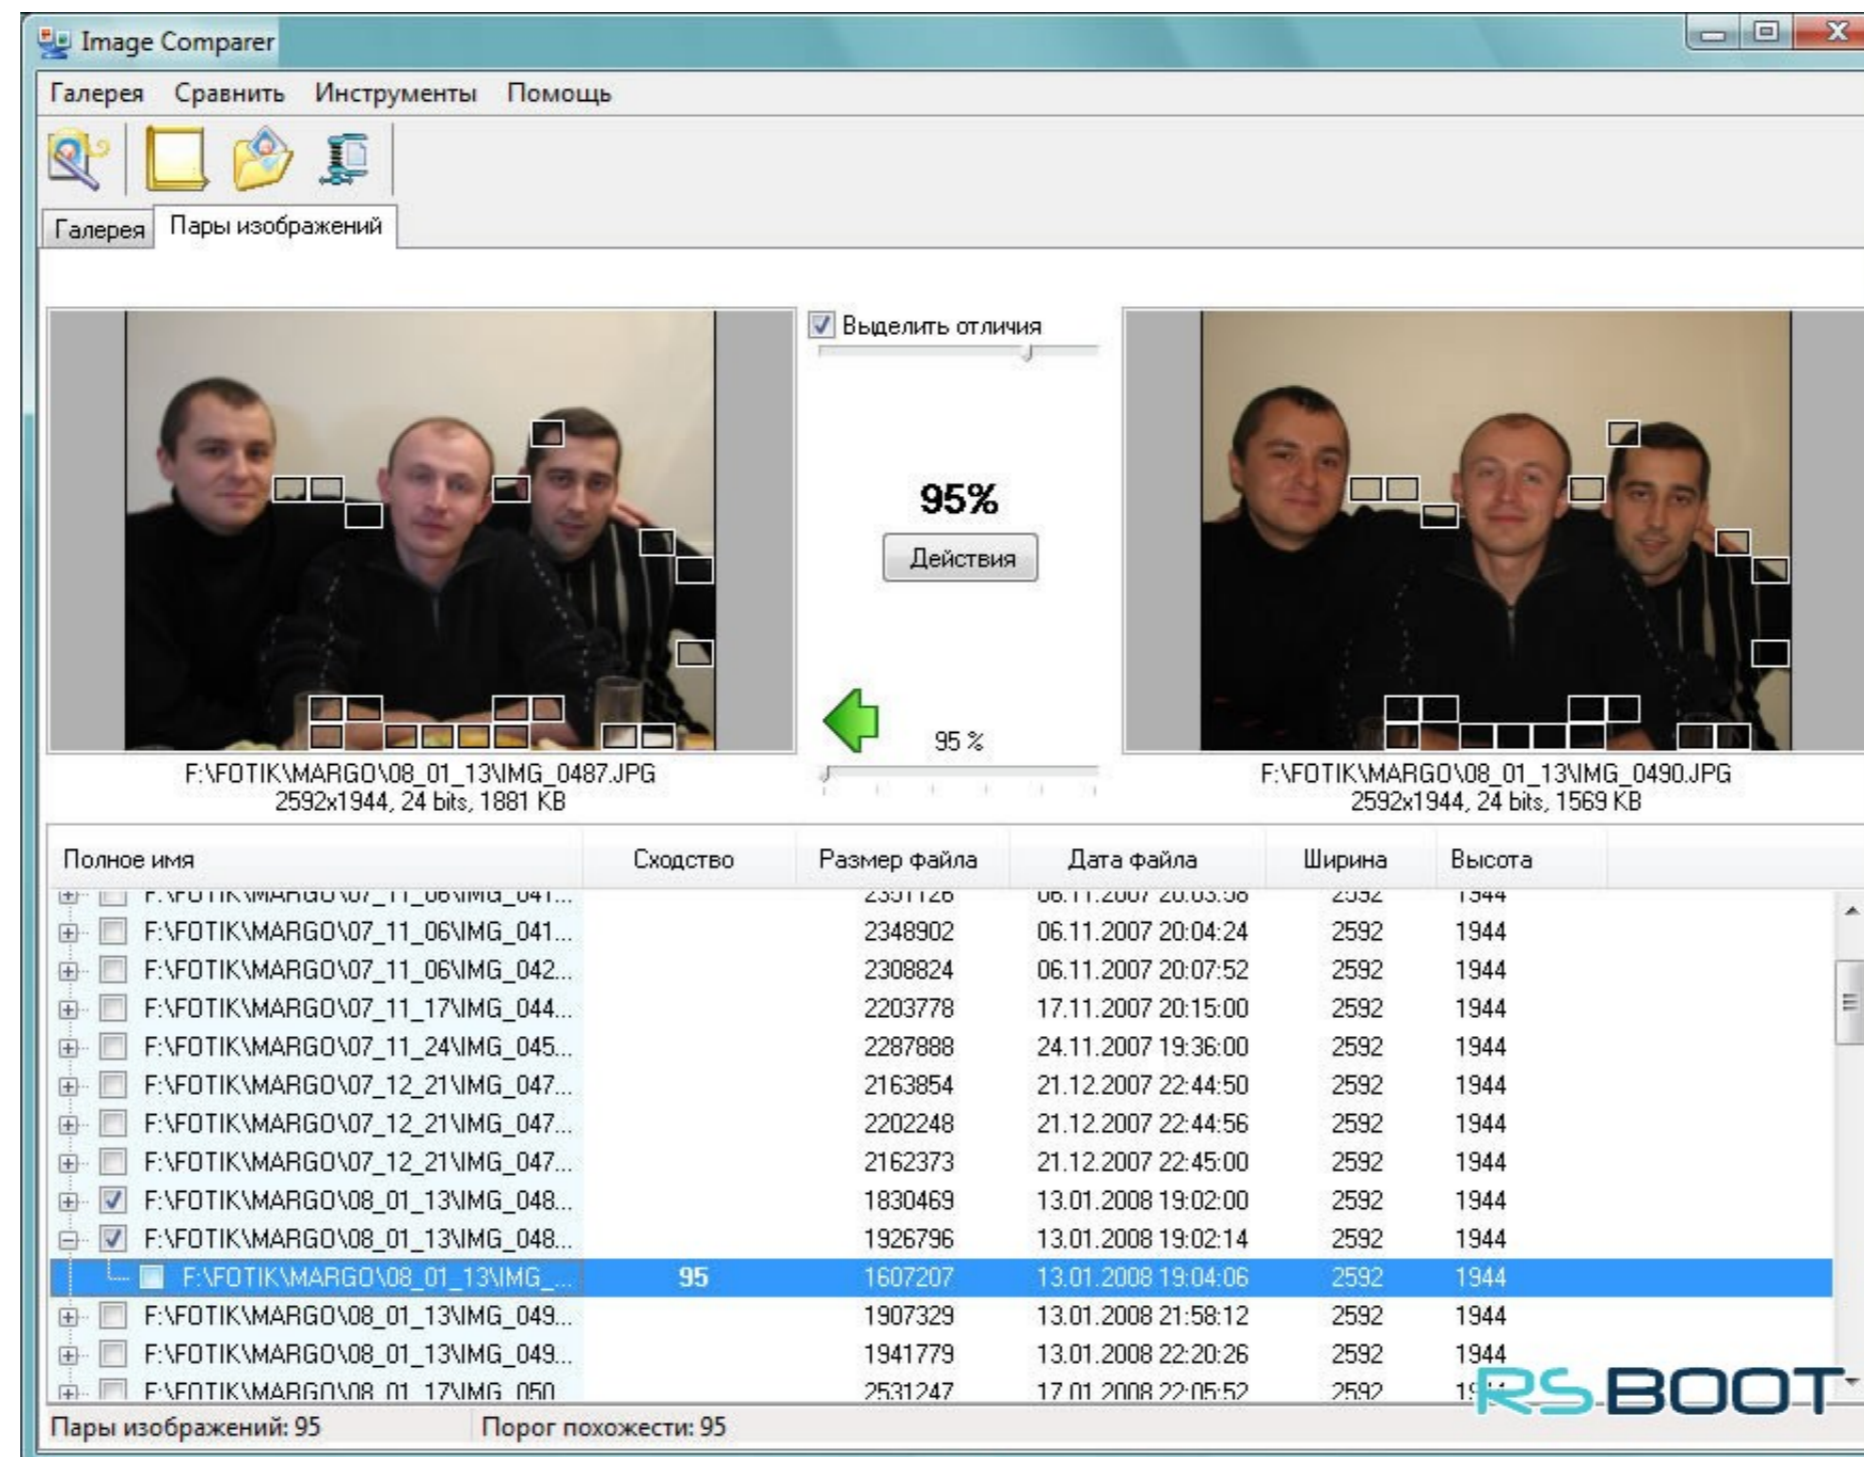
Image Comparer

Галерея Сравнить Инструменты Помощь

Галерея Пары изображений

Выделить отличия

95%

Действия

95 %

F:\FOTIK\MARGO\08_01_13\IMG_0487.JPG
2592x1944, 24 bits, 1881 KB

F:\FOTIK\MARGO\08_01_13\IMG_0490.JPG
2592x1944, 24 bits, 1569 KB

| Полное имя | Сходство | Размер файла | Дата файла | Ширина | Высота |
|---|---|---|---|---|---|
| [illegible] | | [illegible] | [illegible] | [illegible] | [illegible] |
| F:\FOTIK\MARGO\07_11_06\IMG_041... | | 2348902 | 06.11.2007 20:04:24 | 2592 | 1944 |
| F:\FOTIK\MARGO\07_11_06\IMG_042... | | 2308824 | 06.11.2007 20:07:52 | 2592 | 1944 |
| F:\FOTIK\MARGO\07_11_17\IMG_044... | | 2203778 | 17.11.2007 20:15:00 | 2592 | 1944 |
| F:\FOTIK\MARGO\07_11_24\IMG_045... | | 2287888 | 24.11.2007 19:36:00 | 2592 | 1944 |
| F:\FOTIK\MARGO\07_12_21\IMG_047... | | 2163854 | 21.12.2007 22:44:50 | 2592 | 1944 |
| F:\FOTIK\MARGO\07_12_21\IMG_047... | | 2202248 | 21.12.2007 22:44:56 | 2592 | 1944 |
| F:\FOTIK\MARGO\07_12_21\IMG_047... | | 2162373 | 21.12.2007 22:45:00 | 2592 | 1944 |
| F:\FOTIK\MARGO\08_01_13\IMG_048... | | 1830469 | 13.01.2008 19:02:00 | 2592 | 1944 |
| F:\FOTIK\MARGO\08_01_13\IMG_048... | | 1926796 | 13.01.2008 19:02:14 | 2592 | 1944 |
| F:\FOTIK\MARGO\08_01_13\IMG_... | 95 | 1607207 | 13.01.2008 19:04:06 | 2592 | 1944 |
| F:\FOTIK\MARGO\08_01_13\IMG_049... | | 1907329 | 13.01.2008 21:58:12 | 2592 | 1944 |
| F:\FOTIK\MARGO\08_01_13\IMG_049... | | 1941779 | 13.01.2008 22:20:26 | 2592 | 1944 |
| F:\FOTIK\MARGO\08_01_17\IMG_050 | | 2531247 | 17.01.2008 22:05:52 | 2592 | 1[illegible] |

Пары изображений: 95 Порог похожести: 95

RS BOOT